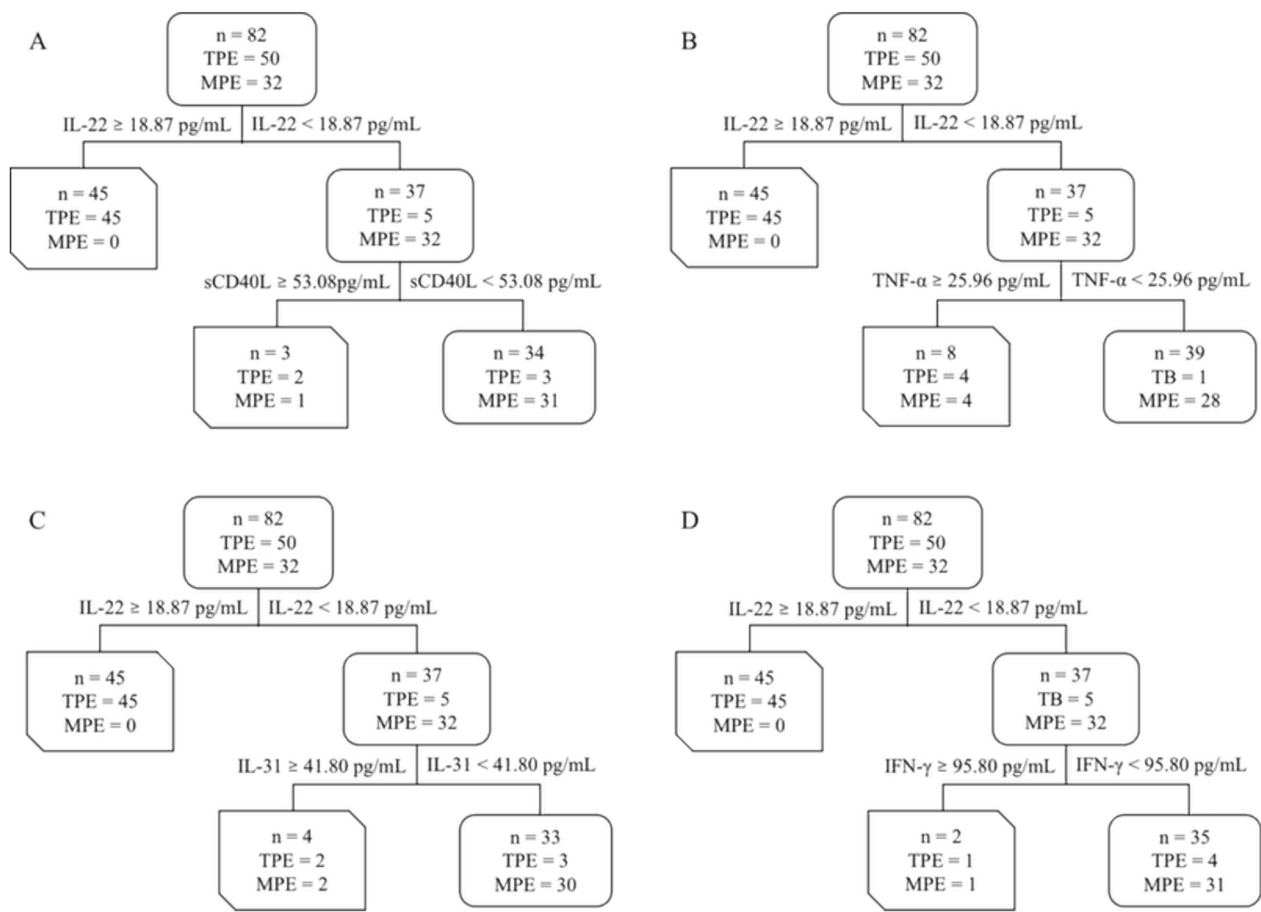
A

n = 82
TPE = 50
MPE = 32

IL-22 ≥ 18.87 pg/mL IL-22 < 18.87 pg/mL

n = 45
TPE = 45
MPE = 0

n = 37
TPE = 5
MPE = 32

sCD40L ≥ 53.08pg/mL sCD40L < 53.08 pg/mL

n = 3
TPE = 2
MPE = 1

n = 34
TPE = 3
MPE = 31

B

n = 82
TPE = 50
MPE = 32

IL-22 ≥ 18.87 pg/mL IL-22 < 18.87 pg/mL

n = 45
TPE = 45
MPE = 0

n = 37
TPE = 5
MPE = 32

TNF-α ≥ 25.96 pg/mL TNF-α < 25.96 pg/mL

n = 8
TPE = 4
MPE = 4

n = 39
TB = 1
MPE = 28

C

n = 82
TPE = 50
MPE = 32

IL-22 ≥ 18.87 pg/mL IL-22 < 18.87 pg/mL

n = 45
TPE = 45
MPE = 0

n = 37
TPE = 5
MPE = 32

IL-31 ≥ 41.80 pg/mL IL-31 < 41.80 pg/mL

n = 4
TPE = 2
MPE = 2

n = 33
TPE = 3
MPE = 30

D

n = 82
TPE = 50
MPE = 32

IL-22 ≥ 18.87 pg/mL IL-22 < 18.87 pg/mL

n = 45
TPE = 45
MPE = 0

n = 37
TB = 5
MPE = 32

IFN-γ ≥ 95.80 pg/mL IFN-γ < 95.80 pg/mL

n = 2
TPE = 1
MPE = 1

n = 35
TPE = 4
MPE = 31